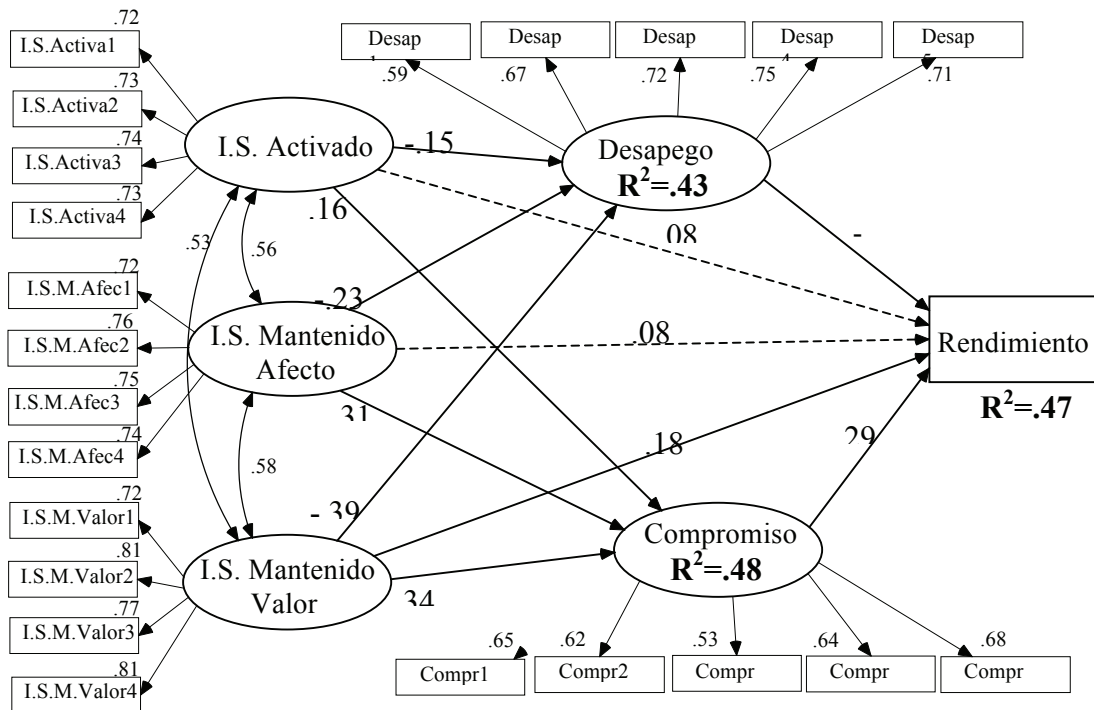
.72
I.S.Activa1
.73
I.S.Activa2
.74
I.S.Activa3
.73
I.S.Activa4
Desap
Desap
Desap
Desap
Desap
.59
.67
.72
.75
.71
I.S. Activado
-.15
Desapego
$R^2$=.43
.16
.53
.56
08
-
.72
I.S.M.Afec1
.76
I.S.M.Afec2
.75
I.S.M.Afec3
.74
I.S.M.Afec4
-.23
I.S. Mantenido Afecto
.08
Rendimiento
$R^2$=.47
31
.18
29
.58
.72
I.S.M.Valor1
.81
I.S.M.Valor2
.77
I.S.M.Valor3
.81
I.S.M.Valor4
-.39
I.S. Mantenido Valor
34
Compromiso
$R^2$=.48
.65
.62
.53
.64
.68
Compr1
Compr2
Compr
Compr
Compr